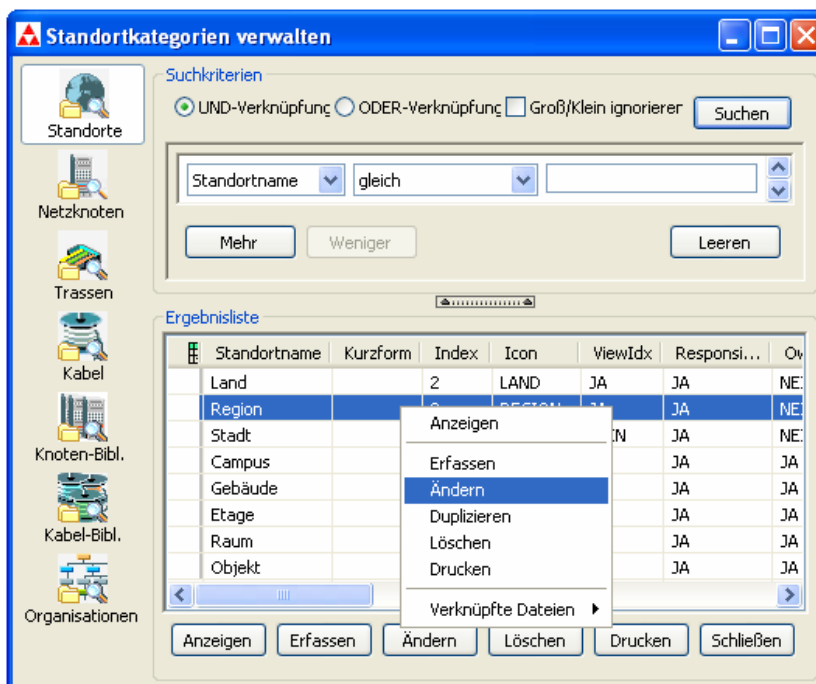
Standortkategorien verwalten

Standorte
Netzknoten
Trassen
Kabel
Knoten-Bibl.
Kabel-Bibl.
Organisationen

Suchkriterien
UND-Verknüpfunc ODER-Verknüpfunc Groß/Klein ignorierer Suchen

Standortname gleich

Mehr Weniger Leeren

Ergebnisliste

| | Standortname | Kurzform | Index | Icon | ViewIdx | Responsi... | Ov |
|---|---|---|---|---|---|---|---|
| | Land | | 2 | LAND | JA | JA | NE |
| | Region | | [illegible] | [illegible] | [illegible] | JA | NE |
| | Stadt | | | | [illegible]N | JA | NE |
| | Campus | | | | | JA | JA |
| | Gebäude | | | | | JA | JA |
| | Etage | | | | | JA | JA |
| | Raum | | | | | JA | JA |
| | Objekt | | | | | JA | JA |

Anzeigen
Erfassen
Ändern
Duplizieren
Löschen
Drucken
Verknüpfte Dateien

Anzeigen Erfassen Ändern Löschen Drucken Schließen